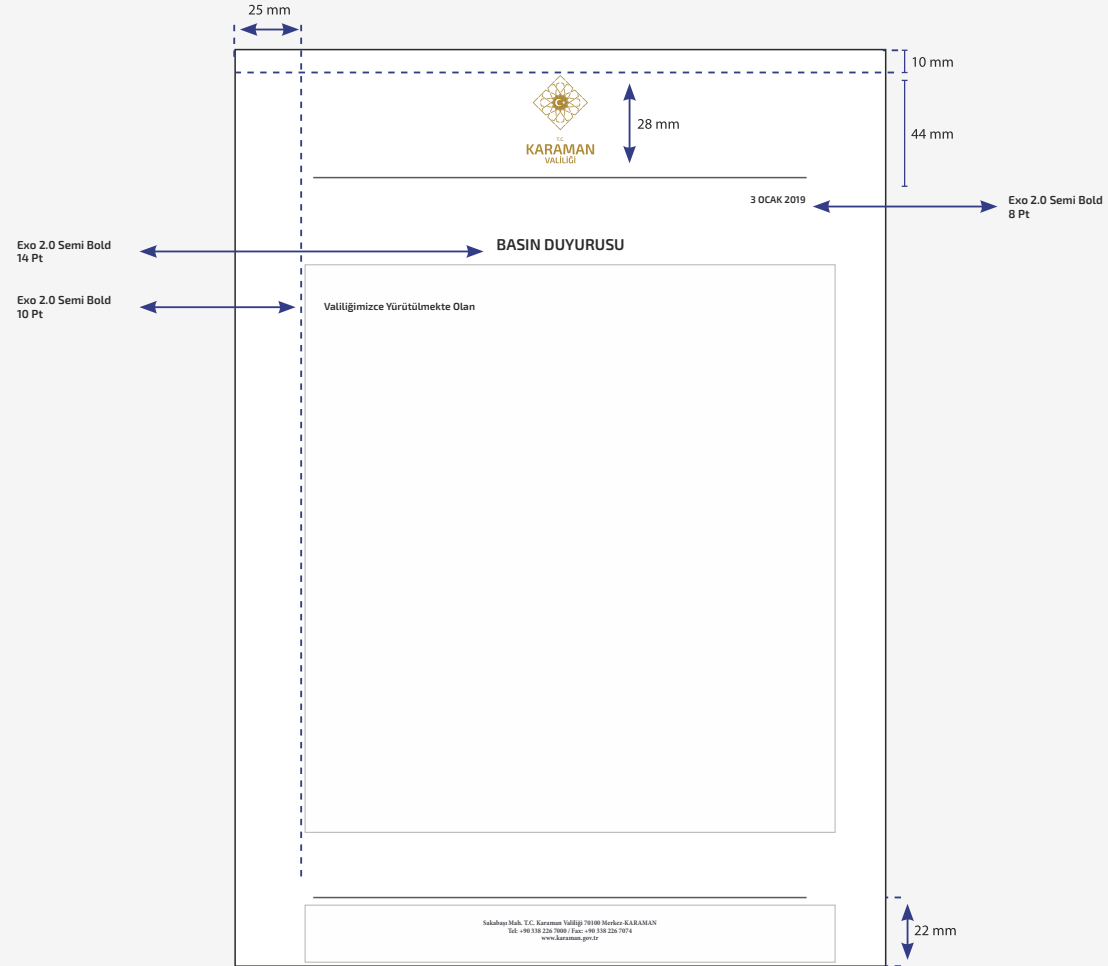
25 mm

10 mm

T.C.
KARAMAN
VALİLİĞİ

28 mm

44 mm

3 OCAK 2019

Exo 2.0 Semi Bold
8 Pt

Exo 2.0 Semi Bold
14 Pt

BASIN DUYURUSU

Exo 2.0 Semi Bold
10 Pt

Valiliğimizce Yürütülmekte Olan

Sakabaşı Mah. T.C. Karaman Valiliği 70100 Merkez-KARAMAN
Tel: +90 338 226 7000 / Fax: +90 338 226 7074
www.karaman.gov.tr

22 mm